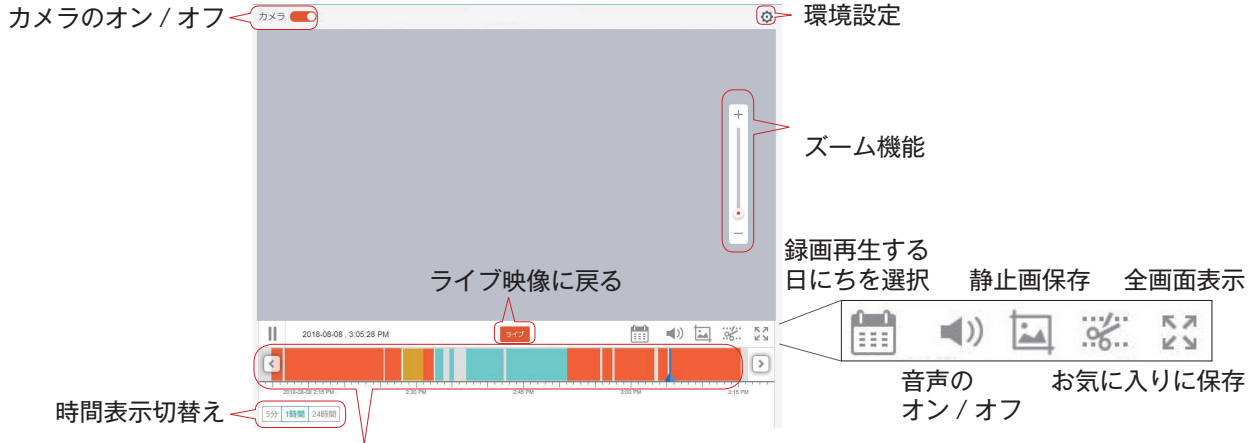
カメラのオン / オフ
カメラ
環境設定
ズーム機能
+
−
録画再生する日にちを選択
静止画保存
全画面表示
ライブ映像に戻る
2018-08-08 , 3:05:28 PM
ライブ
2018-08-08 2:15 PM
2:30 PM
2:45 PM
3:00 PM
3:15 PM
音声のオン / オフ
お気に入りに保存
時間表示切替え
5分
1時間
24時間